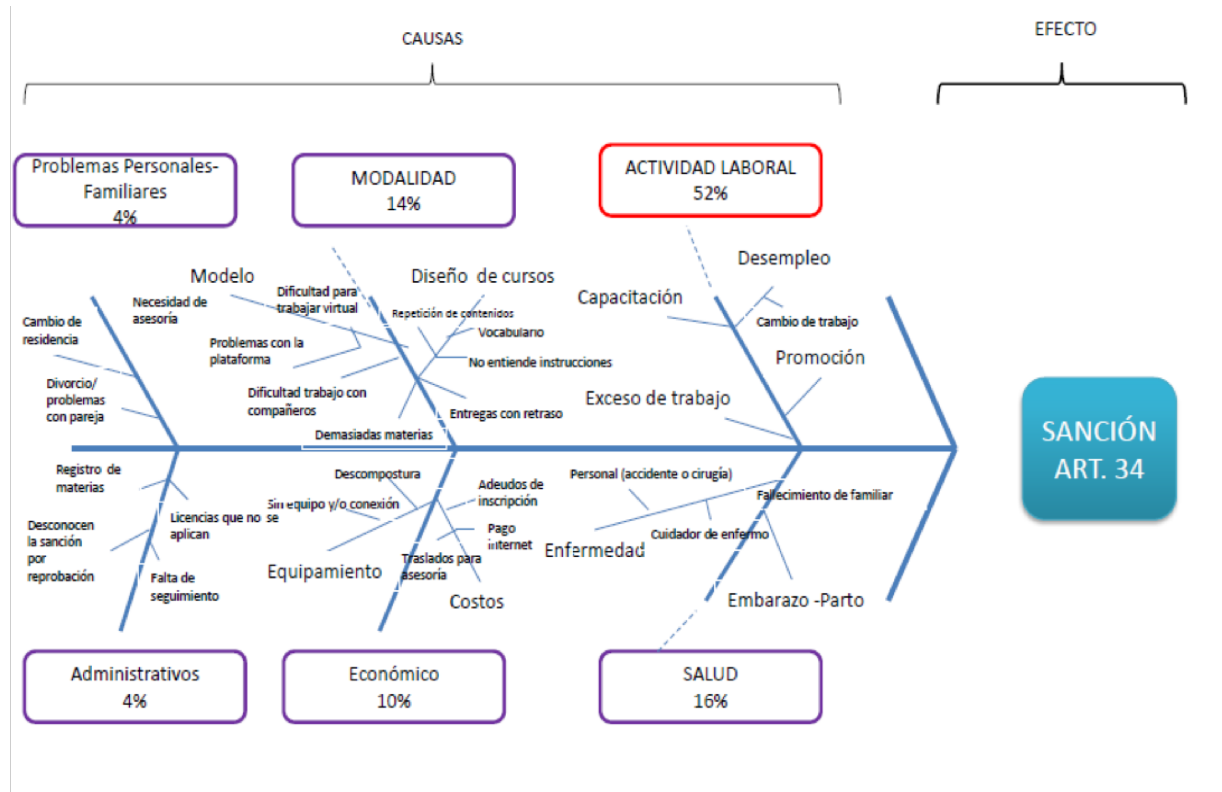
CAUSAS

EFECTO

Problemas Personales-Familiares
4%

MODALIDAD
14%

ACTIVIDAD LABORAL
52%

Modelo

Diseño de cursos

Desempleo

Capacitación

Cambio de residencia

Necesidad de asesoría

Dificultad para trabajar virtual

Repetición de contenidos

Vocabulario

No entiende instrucciones

Cambio de trabajo

Promoción

Problemas con la plataforma

Divorcio/ problemas con pareja

Dificultad trabajo con compañeros

Entregas con retraso

Exceso de trabajo

Demasiadas materias

SANCIÓN ART. 34

Registro de materias

Descompostura

Adeudos de inscripción

Personal (accidente o cirugía)

Fallecimiento de familiar

Sin equipo y/o conexión

Licencias que no se aplican

Pago internet

Desconocen la sanción por reprobación

Cuidador de enfermo

Enfermedad

Traslados para asesoría

Falta de seguimiento

Equipamiento

Costos

Embarazo -Parto

Administrativos
4%

Económico
10%

SALUD
16%